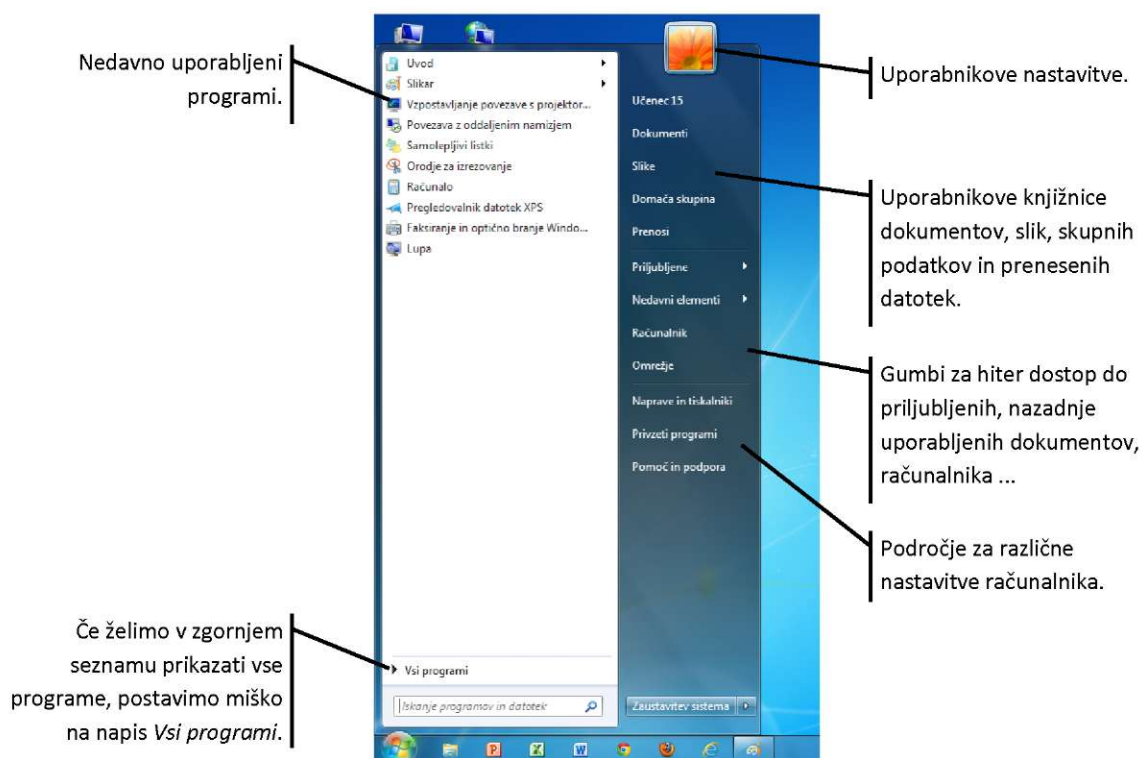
Nedavno uporabljeni programi.

Uvod
Slikar
Vzpostavljanje povezave s projektor...
Povezava z oddaljenim namizjem
Samolepljivi listki
Orodje za izrezovanje
Računalo
Pregledovalnik datotek XPS
Faksiranje in optično branje Windo...
Lupa

Vsi programi

Iskanje programov in datotek

Učenec 15
Dokumenti
Slike
Domača skupina
Prenosi
Priljubljene
Nedavni elementi
Računalnik
Omrežje
Naprave in tiskalniki
Privzeti programi
Pomoč in podpora

Zaustavitev sistema

Uporabnikove nastavitve.

Uporabnikove knjižnice dokumentov, slik, skupnih podatkov in prenesenih datotek.

Gumbi za hiter dostop do priljubljenih, nazadnje uporabljenih dokumentov, računalnika ...

Področje za različne nastavitve računalnika.

Če želimo v zgornjem seznamu prikazati vse programe, postavimo miško na napis *Vsi programi*.